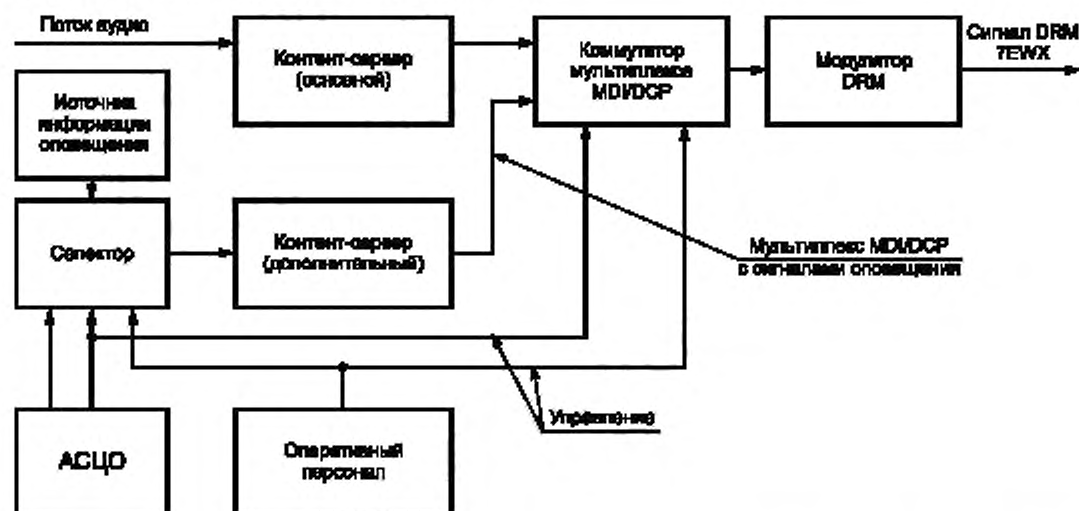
Поток аудио

Контент-сервер (основной)

Коммутатор мультиплекса MDI/DCP

Модулятор DRM

Сигнал DRM 7EWX

Источник информации оповещения

Селектор

Контент-сервер (дополнительный)

Мультиплекс MDI/DCP с сигналами оповещения

Управление

АСЦО

Оперативный персонал